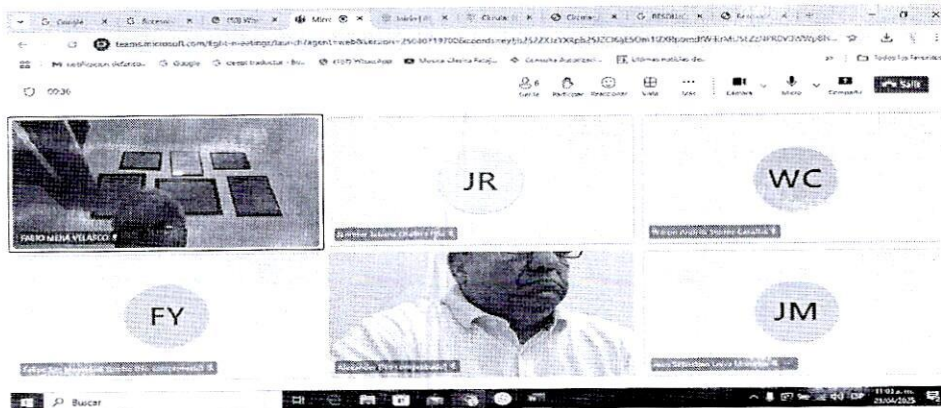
G Google | G Buscar | WhatsApp | Micr | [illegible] | Clonar | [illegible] | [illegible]

teams.microsoft.com/light-meetings/launch?agent=web&version=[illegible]

Mi notificacion defunda | Google | Google traductor - Bu... | (107) WhatsApp | Musica clasica Relaj... | Consulta Aucarpai... | Ultimas noticias de... | Todos los favoritos

00:36

Gente | Participar | Reaccionar | Vista | Más | Cámara | Micro | Compartir | Salir

FABIO MENA VELASCO

JR

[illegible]

WC

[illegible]

FY

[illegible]

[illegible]

JM

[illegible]

Buscar

11:03 a.m. 25/04/2025